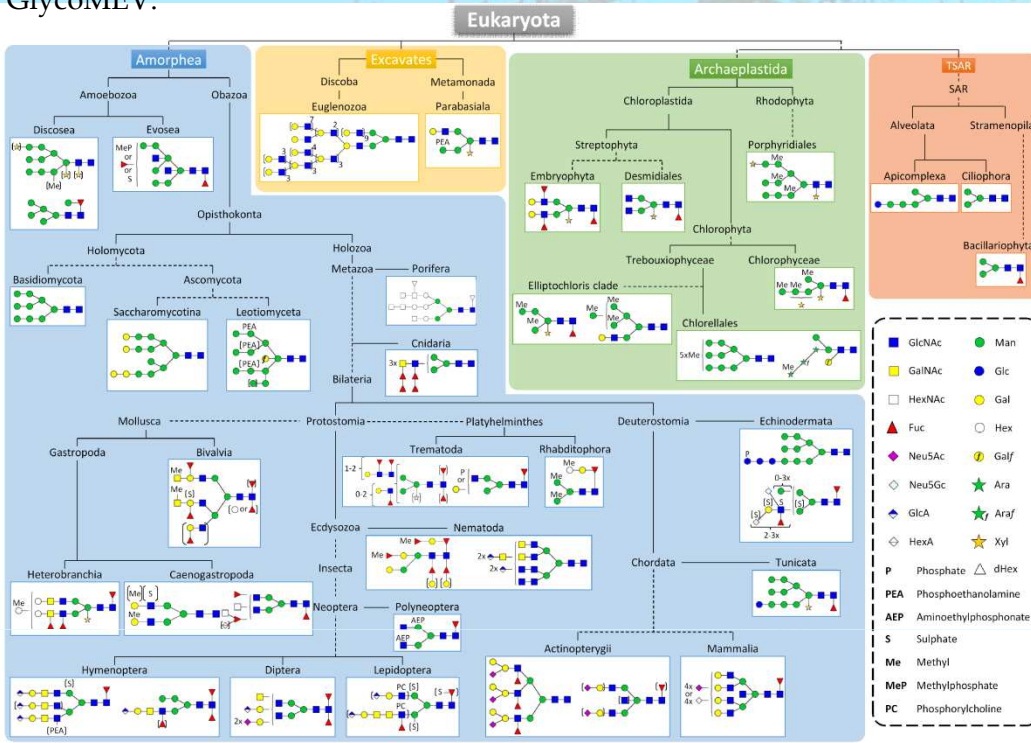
GlycoMEV.

Eukaryota

Amorphea
Amoebozoa
Obazoa
Discosea
Evosea
[Me]
MeP or S
Opisthokonta
Holomycota
Holozoa
Basidiomycota
Ascomycota
Metazoa
Porifera
Saccharomycotina
Leotiomyceta
PEA
[PEA]
[PEA]
Cnidaria
3x
Bilateria

Excavates
Discoba
Metamonada
Euglenozoa
Parabasiala
PEA

Archaeplastida
Chloroplastida
Rhodophyta
Streptophyta
Porphyridiales
Embryophyta
Desmidiales
Me
Me
Me
Chlorophyta
Trebouxiophyceae
Chlorophyceae
Elliptochloris clade
Me
Me
Me Me
Chlorellales
5xMe
Me

TSAR
SAR
Alveolata
Stramenopila
Apicomplexa
Ciliophora
Bacillariophyta

Mollusca
Protostomia
Platyhelminthes
Deuterostomia
Echinodermata
Gastropoda
Bivalvia
Trematoda
Rhabditophora
Me
Me [S]
1-2
0-2
P or S
Me
Me
P
0-3x
[S]
[S]
2-3x
Ecdysozoa
Nematoda
Me
Me
2x
2x
Insecta
Chordata
Tunicata
Heterobranchia
Caenogastropoda
Me
Me
[Me]
[S]
Neoptera
Polyneoptera
AEP
AEP
Hymenoptera
Diptera
Lepidoptera
Actinopterygii
Mammalia
[S]
[PEA]
2x
PC [S]
PC
[S]
4x or 4x

GlcNAc
Man
GalNAc
Glc
HexNAc
Gal
Fuc
Hex
Neu5Ac
Galf
Neu5Gc
Ara
GlcA
Araf
HexA
Xyl
P Phosphate
dHex
PEA Phosphoethanolamine
AEP Aminoethylphosphonate
S Sulphate
Me Methyl
MeP Methylphosphate
PC Phosphorylcholine